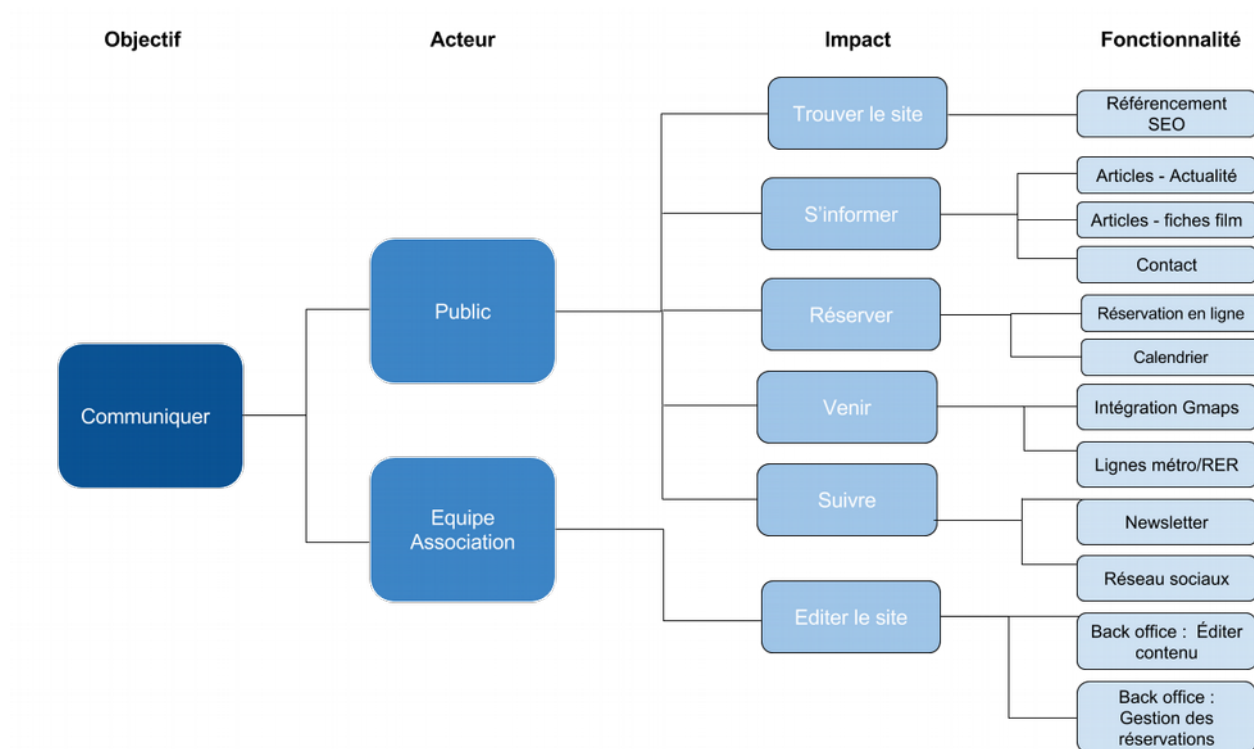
Objectif

Acteur

Impact

Fonctionnalité

Communiquer

Public

Equipe Association

Trouver le site

S'informer

Réserver

Venir

Suivre

Editer le site

Référencement SEO

Articles - Actualité

Articles - fiches film

Contact

Réservation en ligne

Calendrier

Intégration Gmaps

Lignes métro/RER

Newsletter

Réseau sociaux

Back office : Éditer contenu

Back office : Gestion des réservations